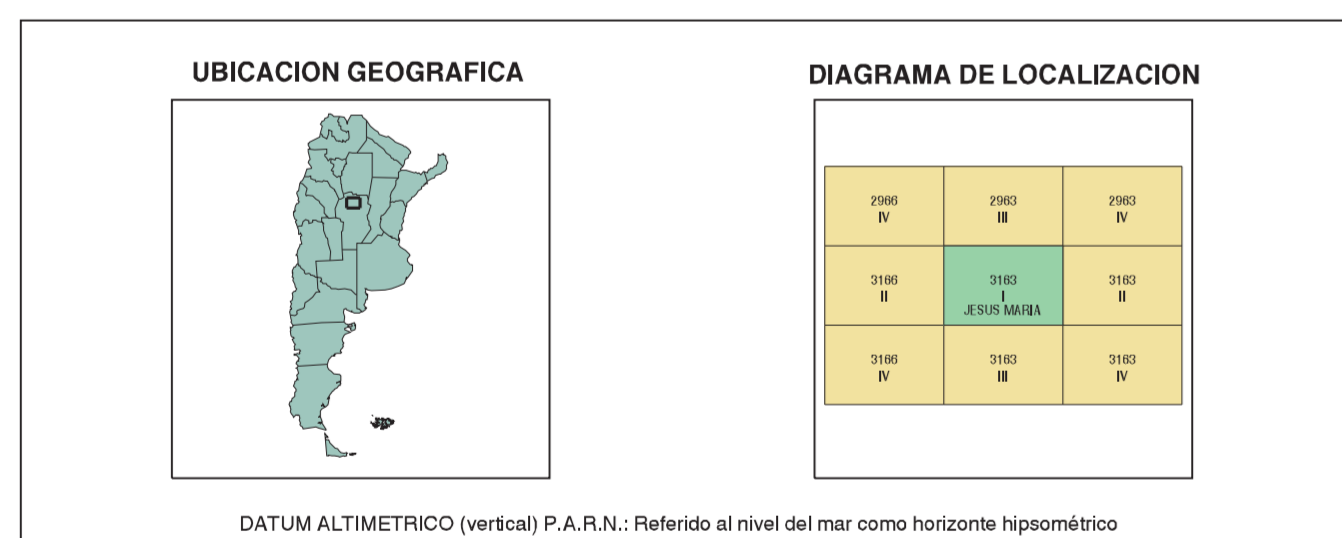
UBICACION GEOGRAFICA

DIAGRAMA DE LOCALIZACION

| 2966 IV | 2963 III | 2963 IV |
|---|---|---|
| 3166 II | 3163 I JESUS MARIA | 3163 II |
| 3166 IV | 3163 III | 3163 IV |

DATUM ALTIMETRICO (vertical) P.A.R.N.: Referido al nivel del mar como horizonte hipsométrico